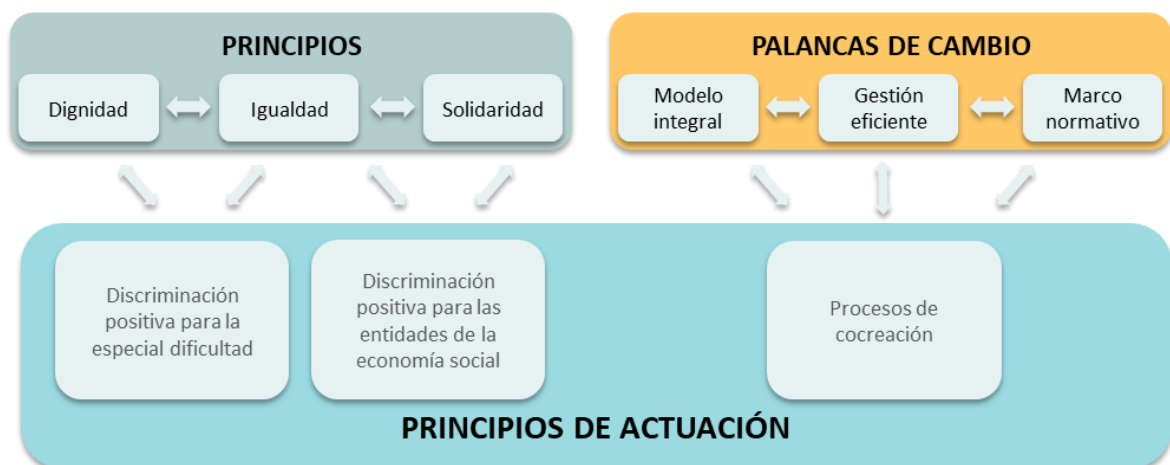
PRINCIPIOS

Dignidad

Igualdad

Solidaridad

PALANCAS DE CAMBIO

Modelo integral

Gestión eficiente

Marco normativo

Discriminación positiva para la especial dificultad

Discriminación positiva para las entidades de la economía social

Procesos de cocreación

PRINCIPIOS DE ACTUACIÓN